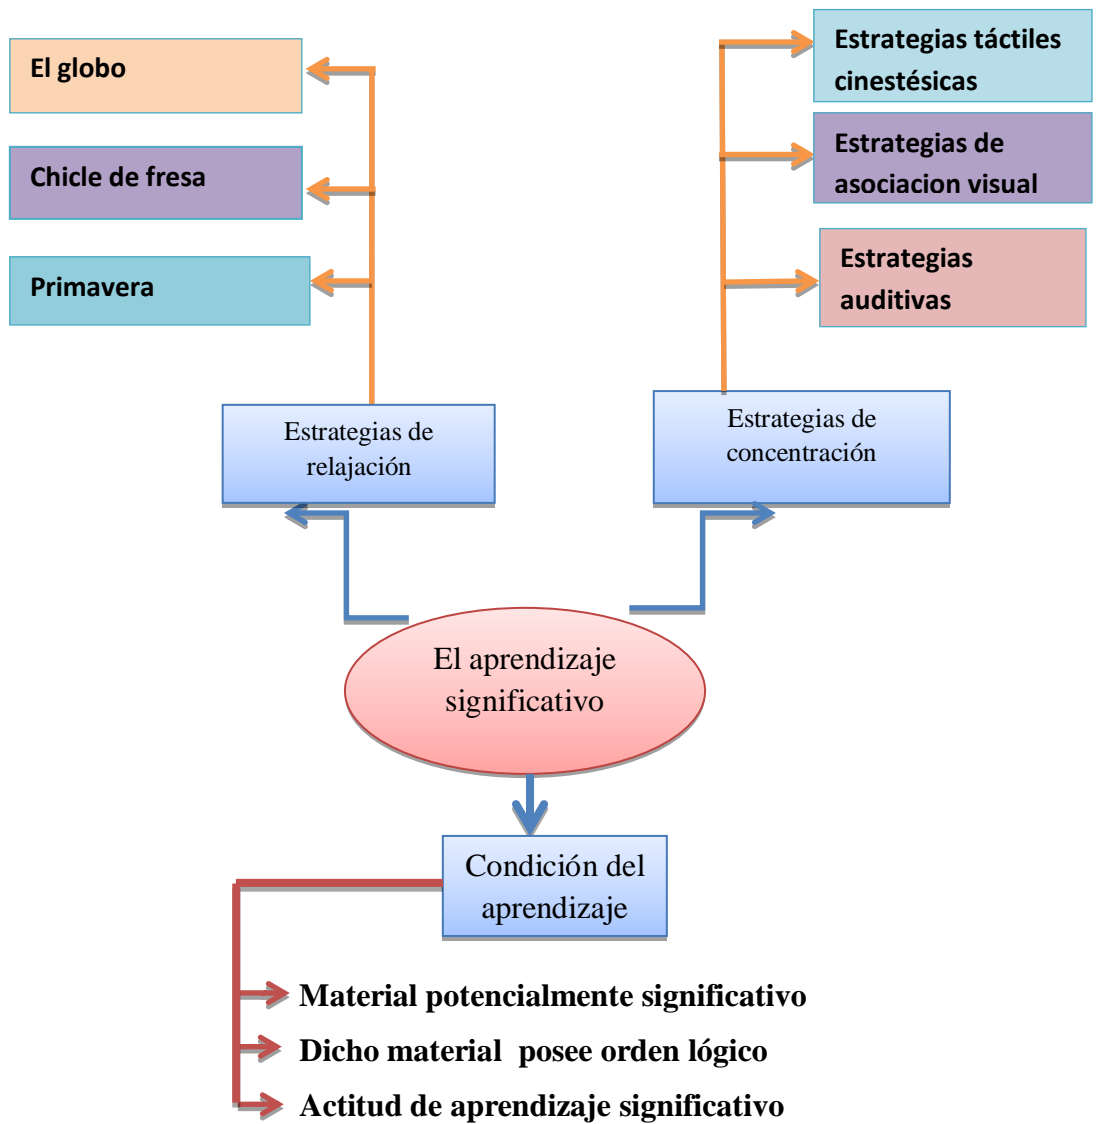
El globo

Chicle de fresa

Primavera

Estrategias táctiles cinestésicas

Estrategias de asociacion visual

Estrategias auditivas

Estrategias de relajación

Estrategias de concentración

El aprendizaje significativo

Condición del aprendizaje

Material potencialmente significativo

Dicho material posee orden lógico

Actitud de aprendizaje significativo